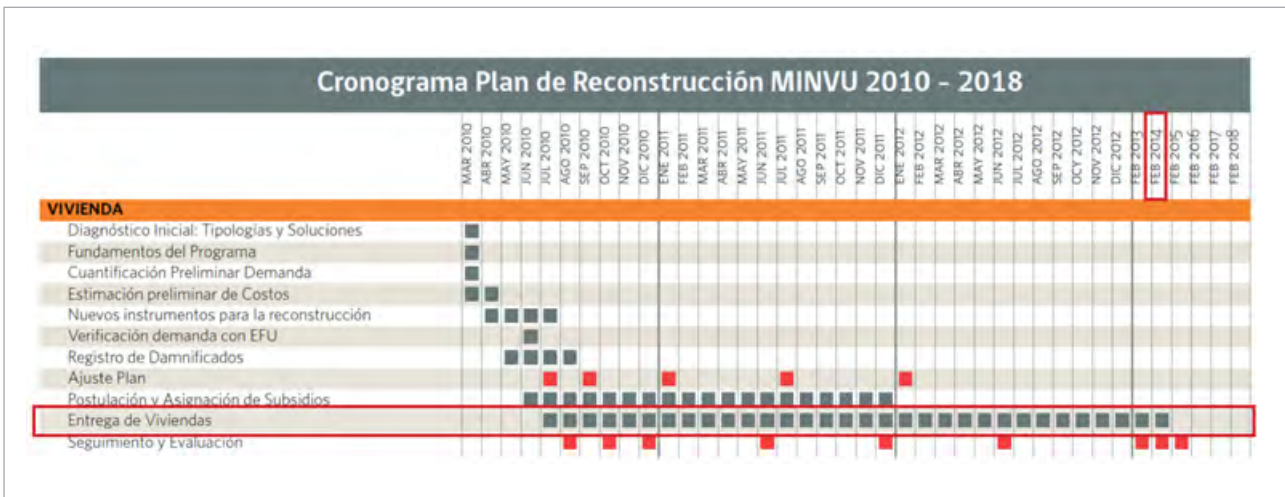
Cronograma Plan de Reconstrucción MINVU 2010 - 2018

| | MAR 2010 | ABR 2010 | MAY 2010 | JUN 2010 | JUL 2010 | AGO 2010 | SEP 2010 | OCT 2010 | NOV 2010 | DIC 2010 | ENE 2011 | FEB 2011 | MAR 2011 | ABR 2011 | MAY 2011 | JUN 2011 | JUL 2011 | AGO 2011 | SEP 2011 | OCT 2011 | NOV 2011 | DIC 2011 | ENE 2012 | FEB 2012 | MAR 2012 | ABR 2012 | MAY 2012 | JUN 2012 | JUL 2012 | AGO 2012 | SEP 2012 | OCY 2012 | NOV 2012 | DIC 2012 | FEB 2013 | FEB 2014 | FEB 2015 | FEB 2016 | FEB 2017 | FEB 2018 |
|---|---|---|---|---|---|---|---|---|---|---|---|---|---|---|---|---|---|---|---|---|---|---|---|---|---|---|---|---|---|---|---|---|---|---|---|---|---|---|---|---|
| VIVIENDA | | | | | | | | | | | | | | | | | | | | | | | | | | | | | | | | | | | | | | | | |
| Diagnóstico Inicial: Tipologías y Soluciones | | | | | | | | | | | | | | | | | | | | | | | | | | | | | | | | | | | | | | | | |
| Fundamentos del Programa | | | | | | | | | | | | | | | | | | | | | | | | | | | | | | | | | | | | | | | | |
| Cuantificación Preliminar Demanda | | | | | | | | | | | | | | | | | | | | | | | | | | | | | | | | | | | | | | | | |
| Estimación preliminar de Costos | | | | | | | | | | | | | | | | | | | | | | | | | | | | | | | | | | | | | | | | |
| Nuevos instrumentos para la reconstrucción | | | | | | | | | | | | | | | | | | | | | | | | | | | | | | | | | | | | | | | | |
| Verificación demanda con EFU | | | | | | | | | | | | | | | | | | | | | | | | | | | | | | | | | | | | | | | | |
| Registro de Damnificados | | | | | | | | | | | | | | | | | | | | | | | | | | | | | | | | | | | | | | | | |
| Ajuste Plan | | | | | | | | | | | | | | | | | | | | | | | | | | | | | | | | | | | | | | | | |
| Postulación y Asignación de Subsidios | | | | | | | | | | | | | | | | | | | | | | | | | | | | | | | | | | | | | | | | |
| Entrega de Viviendas | | | | | | | | | | | | | | | | | | | | | | | | | | | | | | | | | | | | | | | | |
| Seguimiento y Evaluación | | | | | | | | | | | | | | | | | | | | | | | | | | | | | | | | | | | | | | | | |